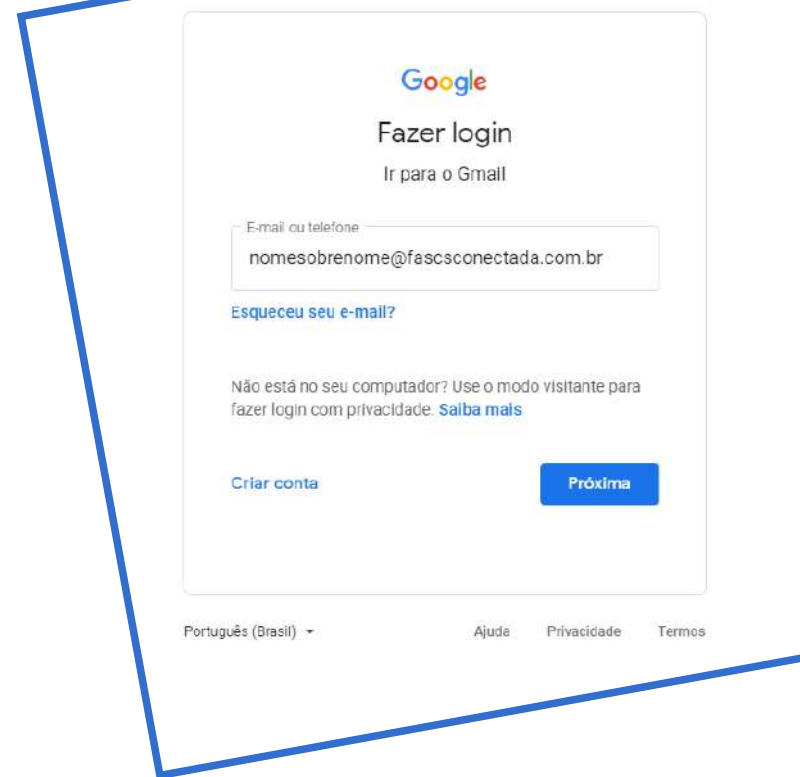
Google

Fazer login

Ir para o Gmail

E-mail ou telefone

nomesobrenome@fascsconectada.com.br

Esqueceu seu e-mail?

Não está no seu computador? Use o modo visitante para fazer login com privacidade. Saiba mais

Criar conta

Próxima

Português (Brasil)

Ajuda

Privacidade

Termos